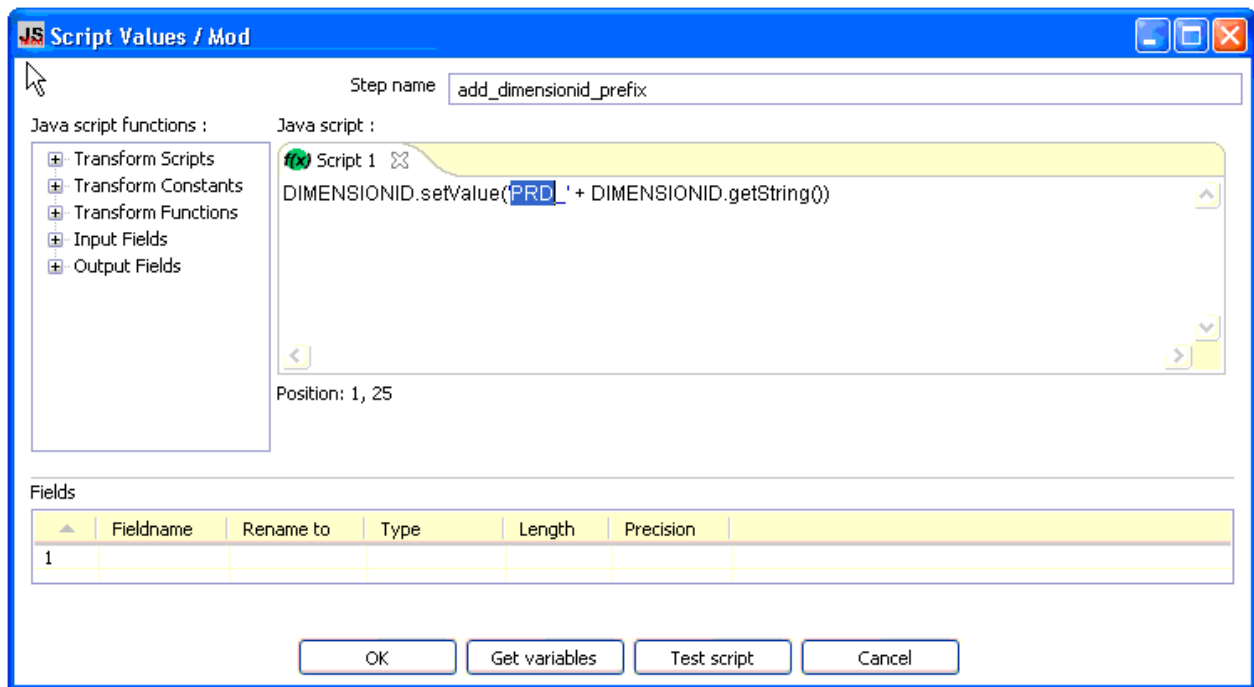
JS Script Values / Mod

Step name add_dimensionid_prefix

Java script functions :

Transform Scripts
Transform Constants
Transform Functions
Input Fields
Output Fields

Java script :

Script 1

DIMENSIONID.setValue('PRD_' + DIMENSIONID.getString())

Position: 1, 25

Fields

| | Fieldname | Rename to | Type | Length | Precision |
|---|---|---|---|---|---|
| 1 | | | | | |

OK Get variables Test script Cancel